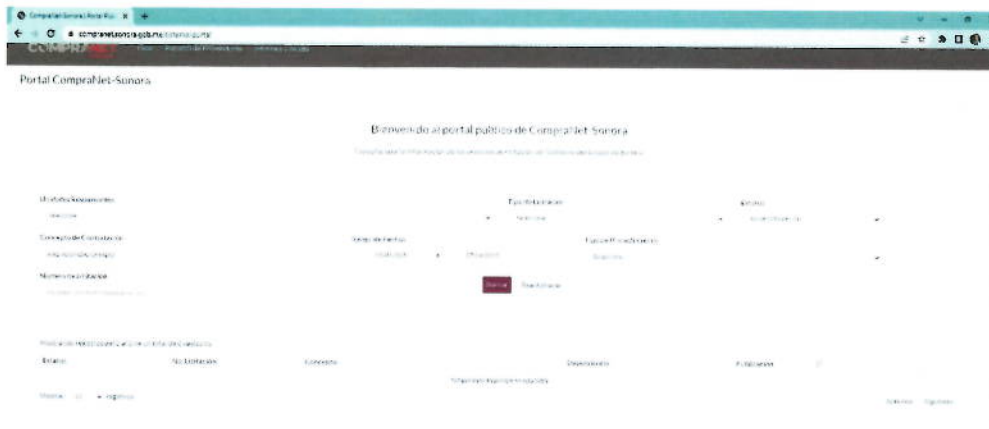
CompraNet-Sonora | Portal Pú... ×  +

compranetsonora.gob.mx/sistema/portal

COMPRANET

Portal CompraNet-Sonora

Bienvenido al portal público de CompraNet-Sonora

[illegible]

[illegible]

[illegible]

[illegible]

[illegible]

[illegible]

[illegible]

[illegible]

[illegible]

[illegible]

Estatus

No. Licitación

Concepto

Dependencia

Publicación

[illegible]

Mostrar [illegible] registros

Anterior Siguiente